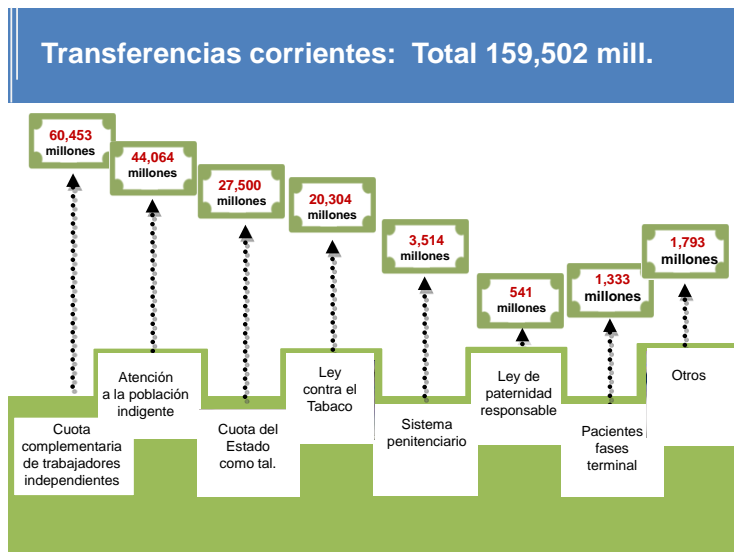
Transferencias corrientes: Total 159,502 mill.

60,453 millones

44,064 millones

27,500 millones

20,304 millones

3,514 millones

541 millones

1,333 millones

1,793 millones

Cuota complementaria de trabajadores independientes

Atención a la población indigente

Cuota del Estado como tal.

Ley contra el Tabaco

Sistema penitenciario

Ley de paternidad responsable

Pacientes fases terminal

Otros